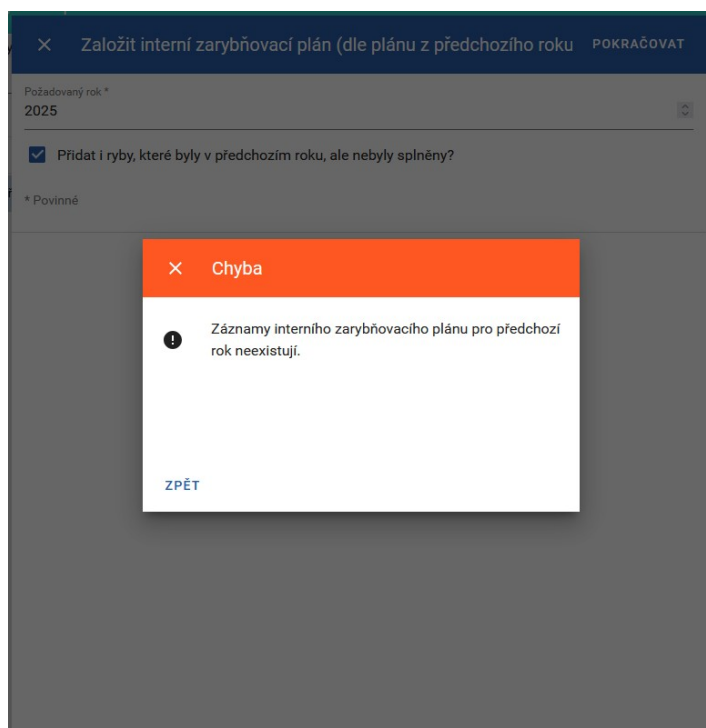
Založit interní zarybňovací plán (dle plánu z předchozího roku POKRAČOVAT

Požadovaný rok *
2025

Přidat i ryby, které byly v předchozím roku, ale nebyly splněny?

* Povinné

Chyba

Záznamy interního zarybňovacího plánu pro předchozí rok neexistují.

ZPĚT